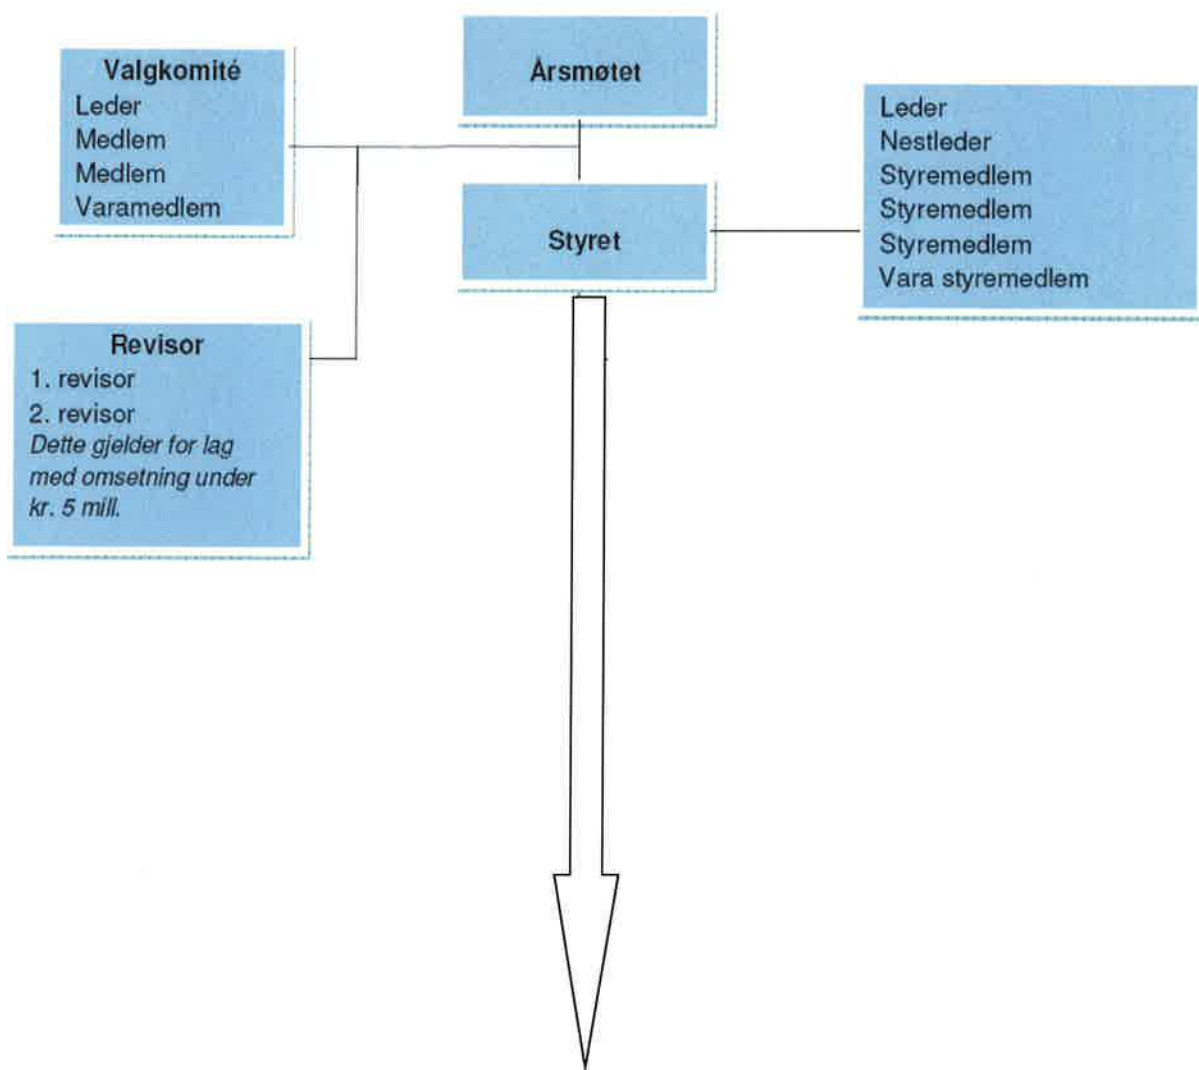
Valgkomité
Leder
Medlem
Medlem
Varamedlem

Årsmøtet

Leder
Nestleder
Styremedlem
Styremedlem
Styremedlem
Vara styremedlem

Styret

Revisor
1. revisor
2. revisor
*Dette gjelder for lag med omsetning under kr. 5 mill.*